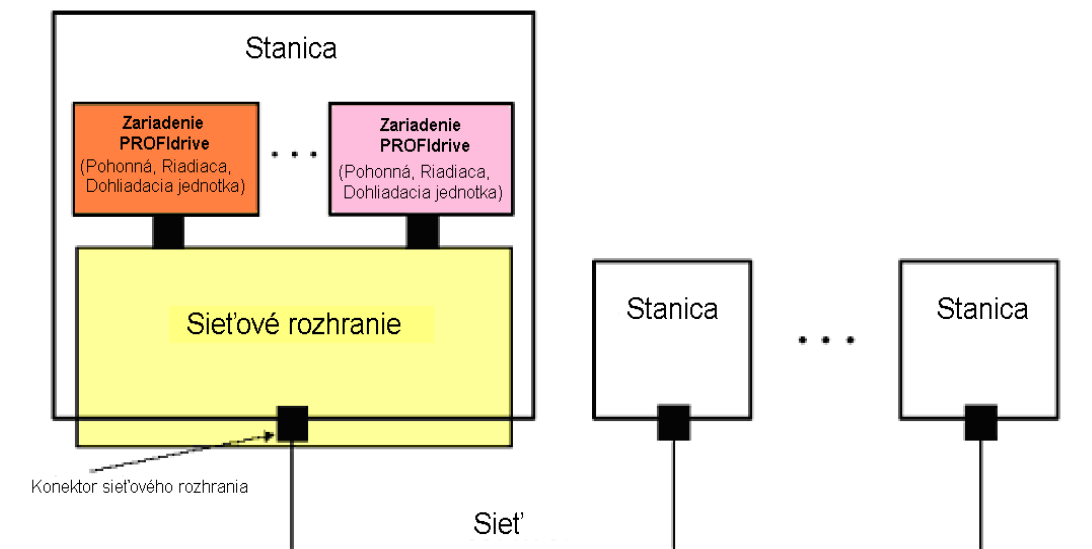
Stanica

Zariadenie PROFIdrive
(Pohonná, Riadiaca, Dohliadacia jednotka)

. . .

Zariadenie PROFIdrive
(Pohonná, Riadiaca, Dohliadacia jednotka)

Sieťové rozhranie

Stanica

. . .

Stanica

Konektor sieťového rozhrania

Sieť